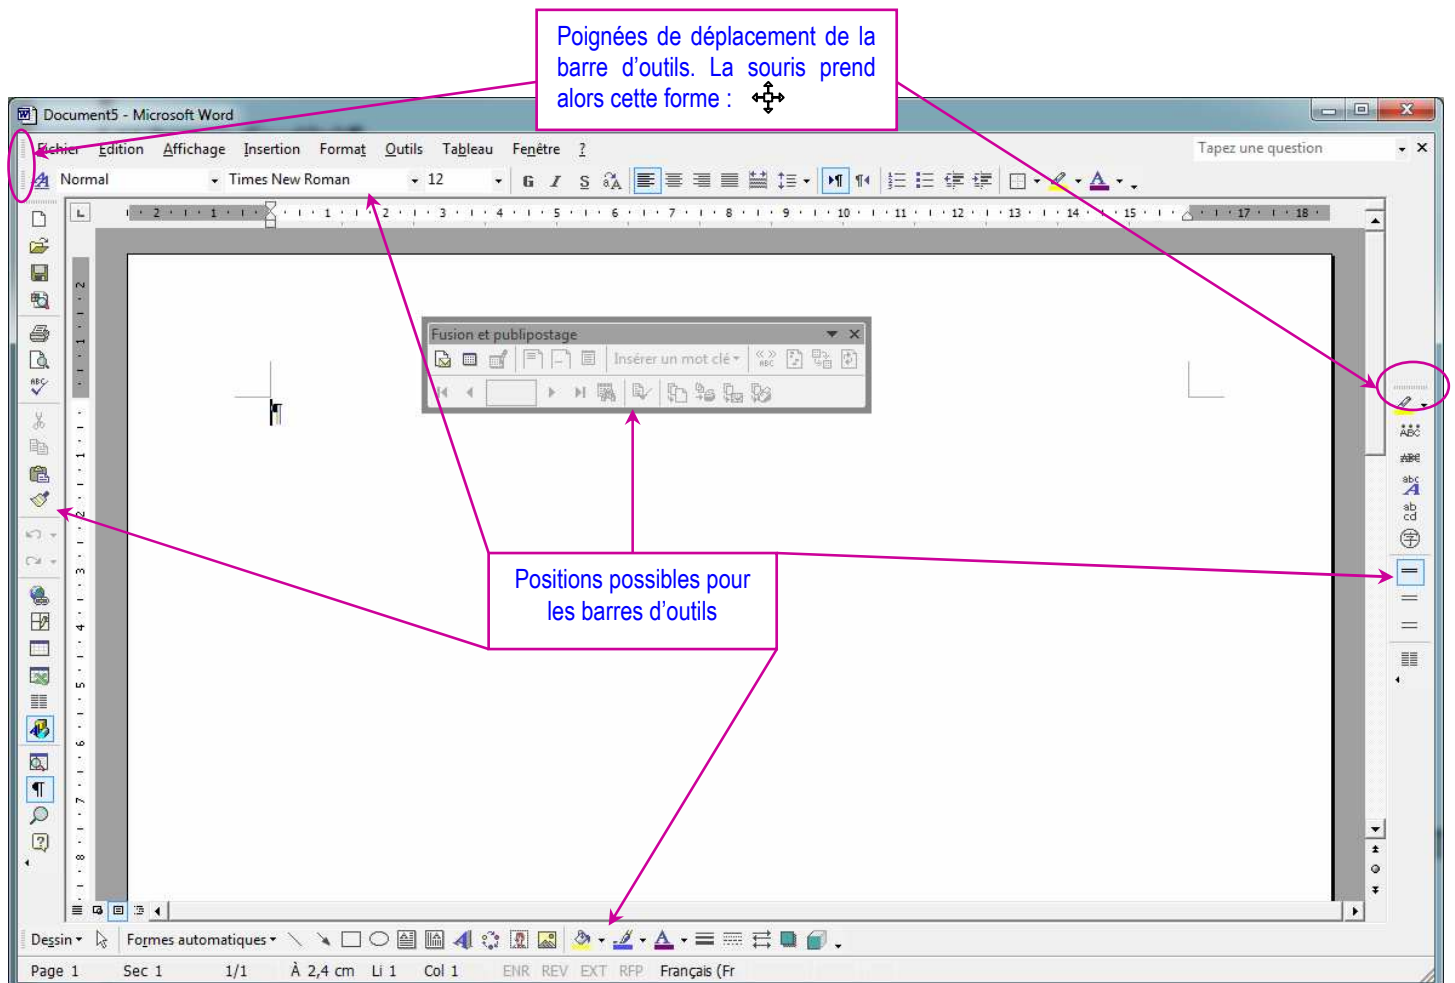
Poignées de déplacement de la barre d'outils. La souris prend alors cette forme :

Document5 - Microsoft Word

Fichier Edition Affichage Insertion Format Outils Tableau Fenêtre ?

Tapez une question

Normal Times New Roman 12

G I S

Fusion et publipostage

Insérer un mot clé

Positions possibles pour les barres d'outils

Dessin Formes automatiques

Page 1 Sec 1 1/1 À 2,4 cm Li 1 Col 1 ENR REV EXT RFP Français (Fr